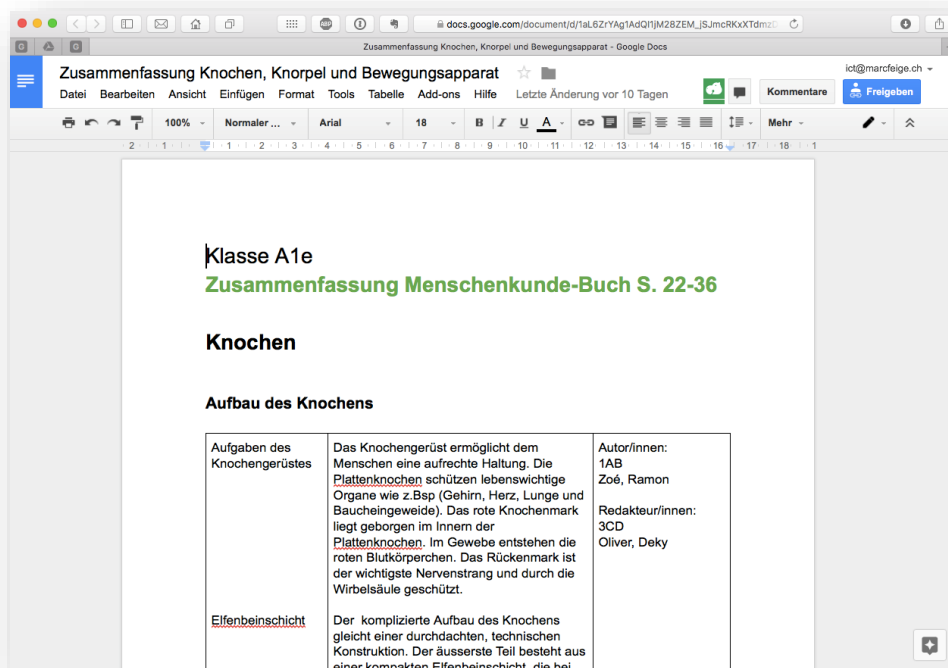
docs.google.com/document/d/1aL6ZrYAg1AdQl1jM28ZEM_jSJmcRKxXTdmz

Zusammenfassung Knochen, Knorpel und Bewegungsapparat - Google Docs

Zusammenfassung Knochen, Knorpel und Bewegungsapparat

ict@marcfeige.ch

Datei Bearbeiten Ansicht Einfügen Format Tools Tabelle Add-ons Hilfe Letzte Änderung vor 10 Tagen

Kommentare

Freigeben

100% Normaler ... Arial 18 B I U A Mehr

2 1 1 2 3 4 5 6 7 8 9 10 11 12 13 14 15 16 17 18 1

Klasse A1e

Zusammenfassung Menschenkunde-Buch S. 22-36

Knochen

Aufbau des Knochens

| Aufgaben des Knochengerüstes | Das Knochengerüst ermöglicht dem Menschen eine aufrechte Haltung. Die Plattenknochen schützen lebenswichtige Organe wie z.Bsp (Gehirn, Herz, Lunge und Baucheingeweide). Das rote Knochenmark liegt geborgen im Innern der Plattenknochen. Im Gewebe entstehen die roten Blutkörperchen. Das Rückenmark ist der wichtigste Nervenstrang und durch die Wirbelsäule geschützt. | Autor/innen: 1AB Zoé, Ramon<br><br>Redakteur/innen: 3CD Oliver, Deky |
|---|---|---|
| Elfenbeinschicht | Der komplizierte Aufbau des Knochens gleicht einer durchdachten, technischen Konstruktion. Der äusserste Teil besteht aus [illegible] | |